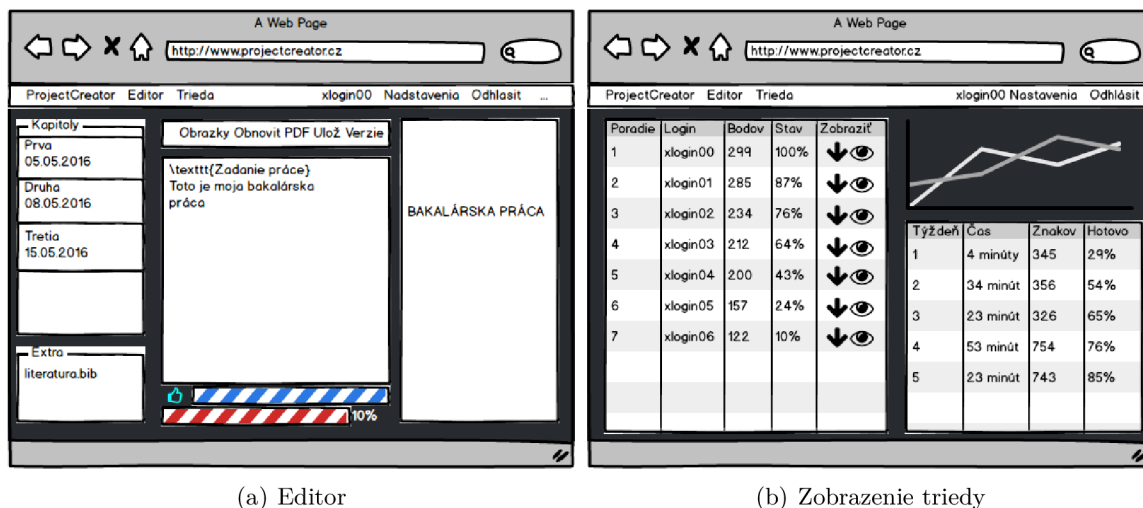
A Web Page

http://www.projectcreator.cz

ProjectCreator Editor Trieda xlogin00 Nadstavenia Odhlasit ...

Kapitoly

Prva
05.05.2016

Druha
08.05.2016

Tretia
15.05.2016

Extra

literatura.bib

Obrazky Obnovit PDF Ulož Verzie

\texttt{Zadanie práce}
Toto je moja bakalárska práca

BAKALÁRSKA PRÁCA

10%

A Web Page

http://www.projectcreator.cz

ProjectCreator Editor Trieda xlogin00 Nastavenia Odhlásit

| Poradie | Login | Bodov | Stav | Zobraziť |
|---|---|---|---|---|
| 1 | xlogin00 | 299 | 100% | |
| 2 | xlogin01 | 285 | 87% | |
| 3 | xlogin02 | 234 | 76% | |
| 4 | xlogin03 | 212 | 64% | |
| 5 | xlogin04 | 200 | 43% | |
| 6 | xlogin05 | 157 | 24% | |
| 7 | xlogin06 | 122 | 10% | |

| Týždeň | Čas | Znakov | Hotovo |
|---|---|---|---|
| 1 | 4 minúty | 345 | 29% |
| 2 | 34 minút | 356 | 54% |
| 3 | 23 minút | 326 | 65% |
| 4 | 53 minút | 754 | 76% |
| 5 | 23 minút | 743 | 85% |

(a) Editor

(b) Zobrazenie triedy